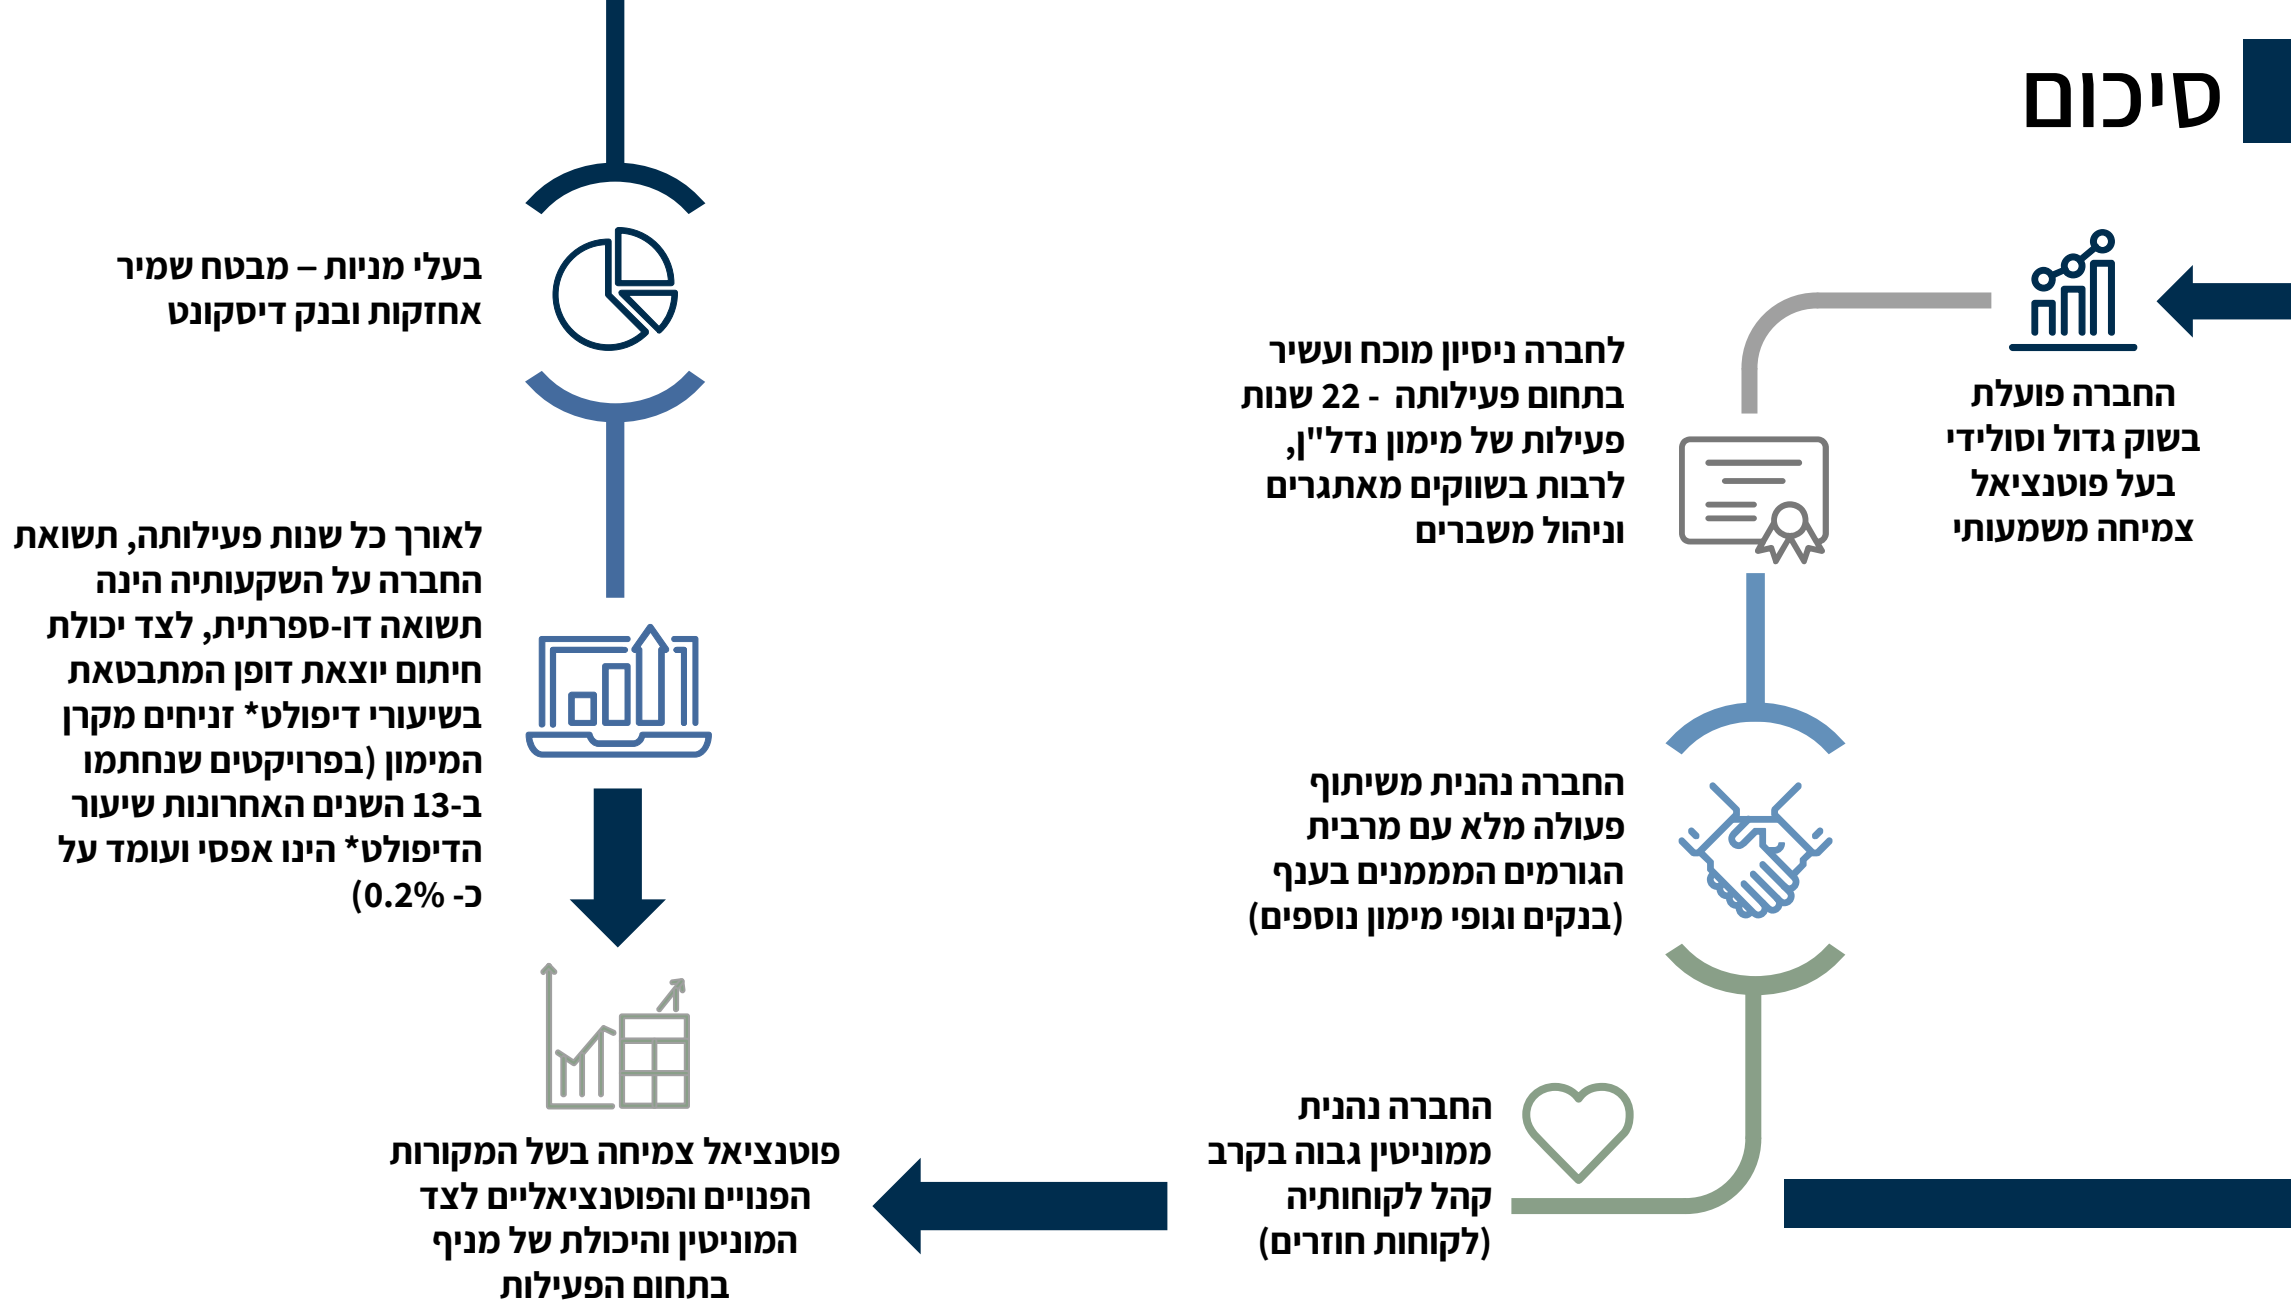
סיכום

החברה פועלת בשוק גדול וסולידי בעל פוטנציאל צמיחה משמעותי

לחברה ניסיון מוכח ועשיר בתחום פעילותה - 22 שנות פעילות של מימון נדל"ן, לרבות בשווקים מאתגרים וניהול משברים

החברה נהנית משיתוף פעולה מלא עם מרבית הגורמים המממנים בענף (בנקים וגופי מימון נוספים)

החברה נהנית ממוניטין גבוה בקרב קהל לקוחותיה (לקוחות חוזרים)

פוטנציאל צמיחה בשל המקורות הפנויים והפוטנציאליים לצד המוניטין והיכולת של מניף בתחום הפעילות

לאורך כל שנות פעילותה, תשואת החברה על השקעותיה הינה תשואה דו-ספרתית, לצד יכולת חיתום יוצאת דופן המתבטאת בשיעורי דיפולט* זניחים מקרן המימון (בפרויקטים שנחתמו ב-13 השנים האחרונות שיעור הדיפולט* הינו אפסי ועומד על כ- 0.2%)

בעלי מניות – מבטח שמיר אחזקות ובנק דיסקונט